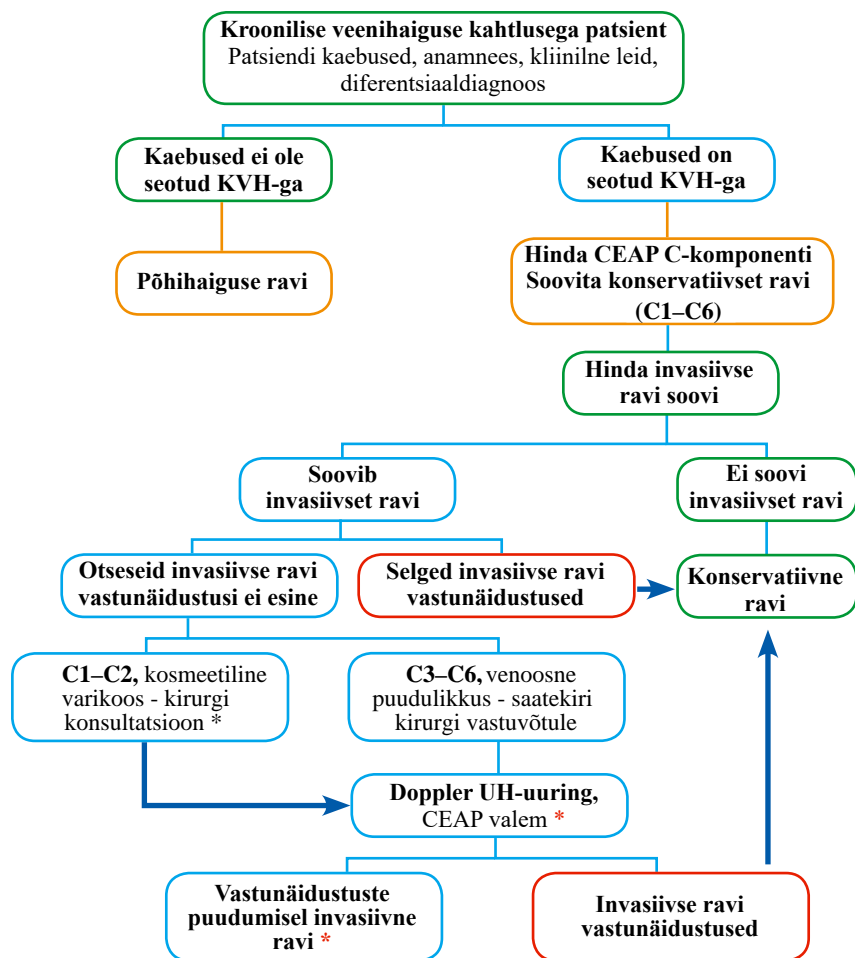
Kroonilise veenihaiguse kahtlusega patsient
Patsiendi kaebused, anamnees, kliinilne leid, diferentsiaaldiagnoos

Kaebused ei ole seotud KVH-ga

Kaebused on seotud KVH-ga

Põhihaiguse ravi

Hinda CEAP C-komponenti
Soovita konservatiivset ravi (C1–C6)

Hinda invasiivse ravi soovi

Soovib invasiivset ravi

Ei soovi invasiivset ravi

Otseseid invasiivse ravi vastunäidustusi ei esine

Selged invasiivse ravi vastunäidustused

Konservatiivne ravi

C1–C2, kosmeetiline varikoos - kirurgi konsultatsioon *

C3–C6, venoosne puudulikkus - saatekiri kirurgi vastuvõtule

Doppler UH-uuring, CEAP valem *

Vastunäidustuste puudumisel invasiivne ravi *

Invasiivse ravi vastunäidustused